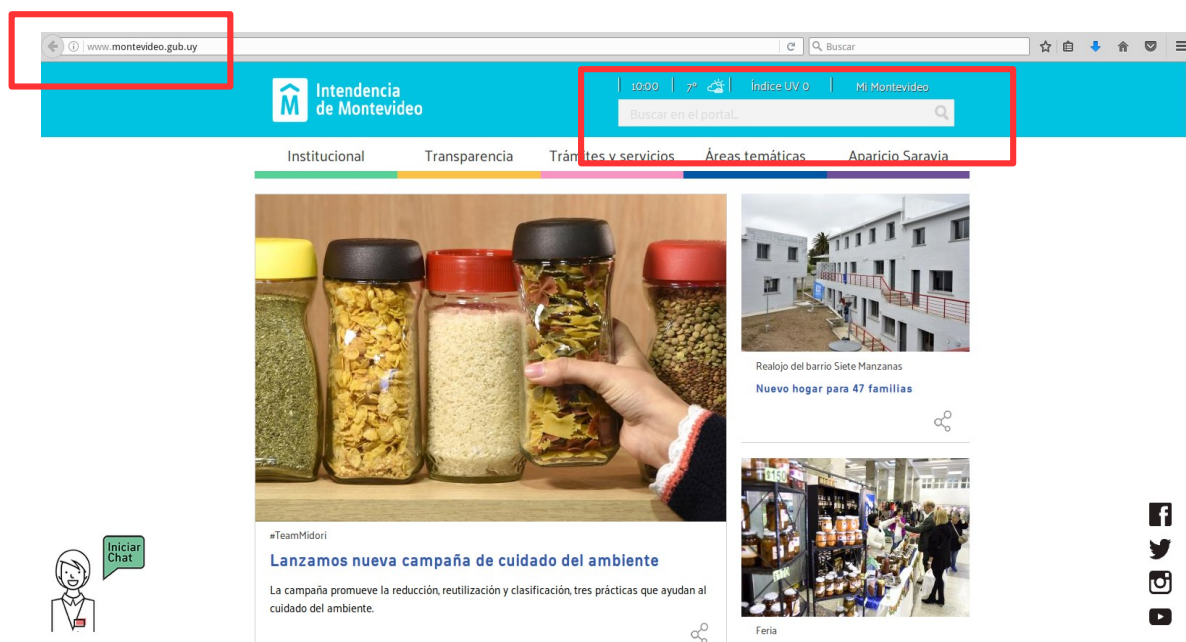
www.montevideo.gub.uy

Buscar

Intendencia de Montevideo

10:00 | 7° | Índice UV 0 | Mi Montevideo

Buscar en el portal...

Institucional
Transparencia
Trámites y servicios
Áreas temáticas
Aparicio Saravia

#TeamMidori

Lanzamos nueva campaña de cuidado del ambiente

La campaña promueve la reducción, reutilización y clasificación, tres prácticas que ayudan al cuidado del ambiente.

Realojo del barrio Siete Manzanas

Nuevo hogar para 47 familias

Feria

Iniciar Chat